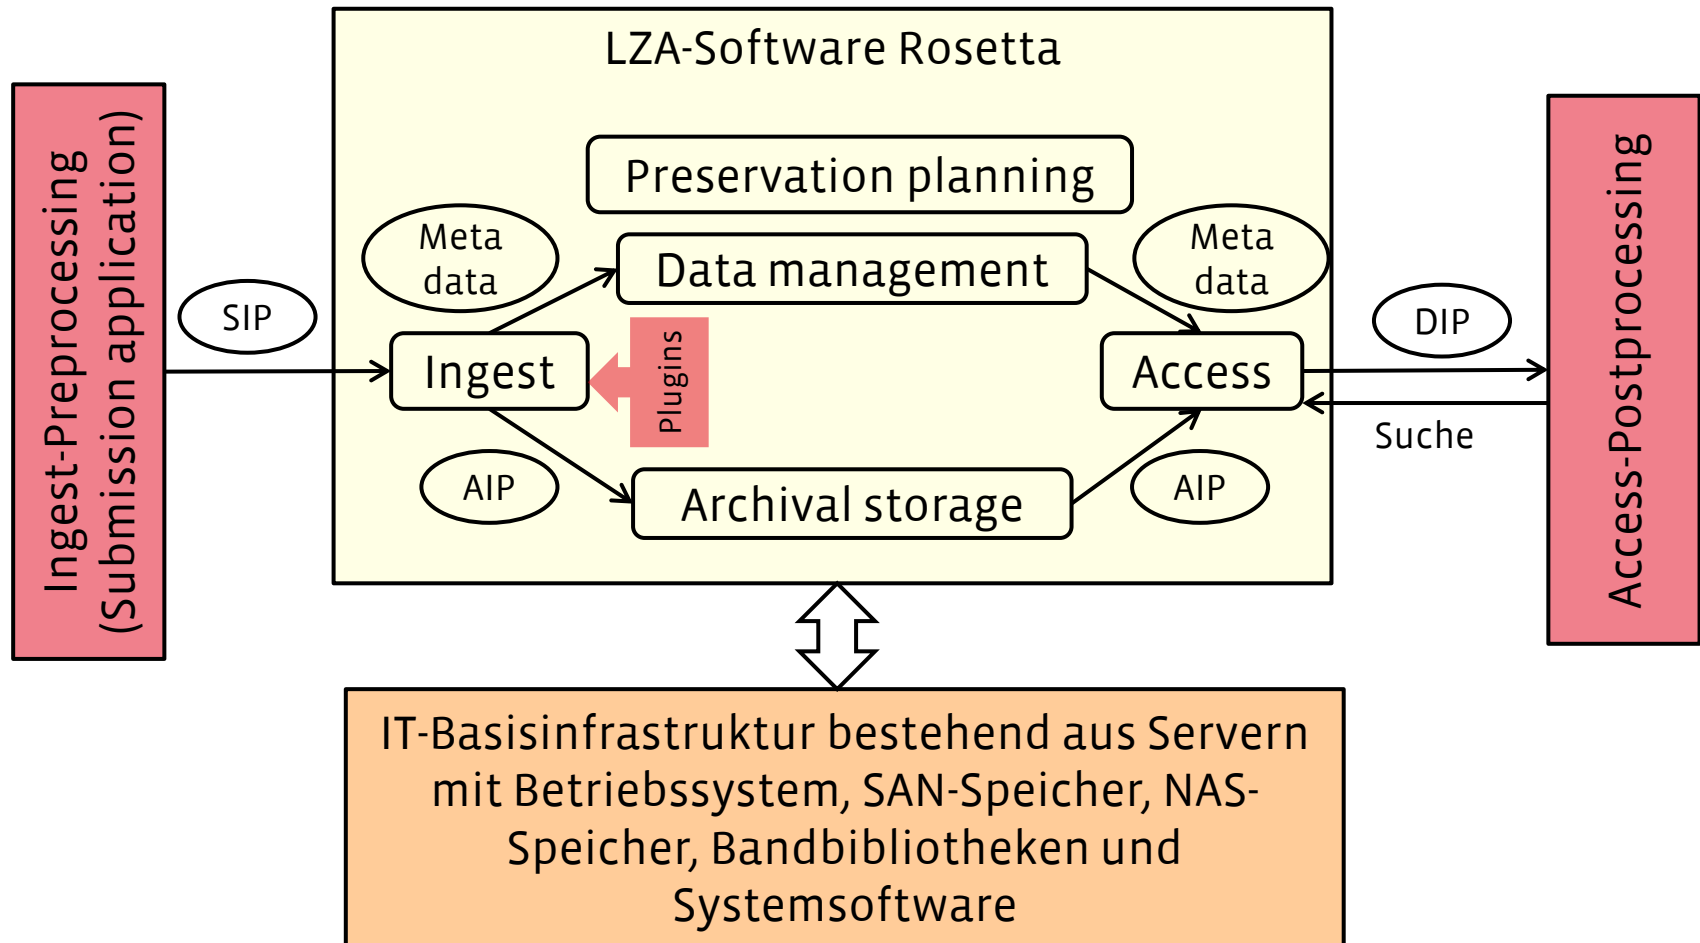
Ingest-Preprocessing (Submission application)

SIP

LZA-Software Rosetta

Preservation planning

Meta data

Data management

Meta data

Ingest

Plugins

Access

AIP

Archival storage

AIP

DIP

Suche

Access-Postprocessing

IT-Basisinfrastruktur bestehend aus Servern mit Betriebssystem, SAN-Speicher, NAS-Speicher, Bandbibliotheken und Systemsoftware